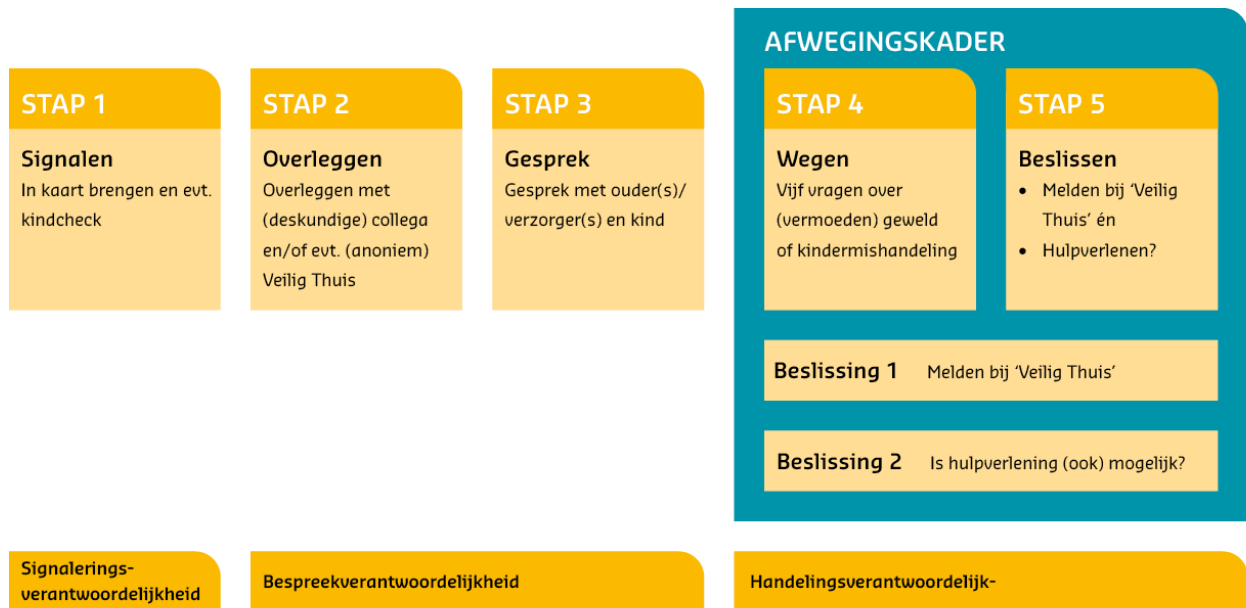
AFWEGINGSKADER

STAP 1

Signalen
In kaart brengen en evt. kindcheck

STAP 2

Overleggen
Overleggen met (deskundige) collega en/of evt. (anoniem) Veilig Thuis

STAP 3

Gesprek
Gesprek met ouder(s)/ verzorger(s) en kind

STAP 4

Wegen
Vijf vragen over (vermoeden) geweld of kindermishandeling

STAP 5

Beslissen
- Melden bij 'Veilig Thuis' én
- Hulpverlenen?

Beslissing 1 Melden bij 'Veilig Thuis'

Beslissing 2 Is hulpverlening (ook) mogelijk?

Signaleringsverantwoordelijkheid

Bespreekverantwoordelijkheid

Handelingsverantwoordelijk-